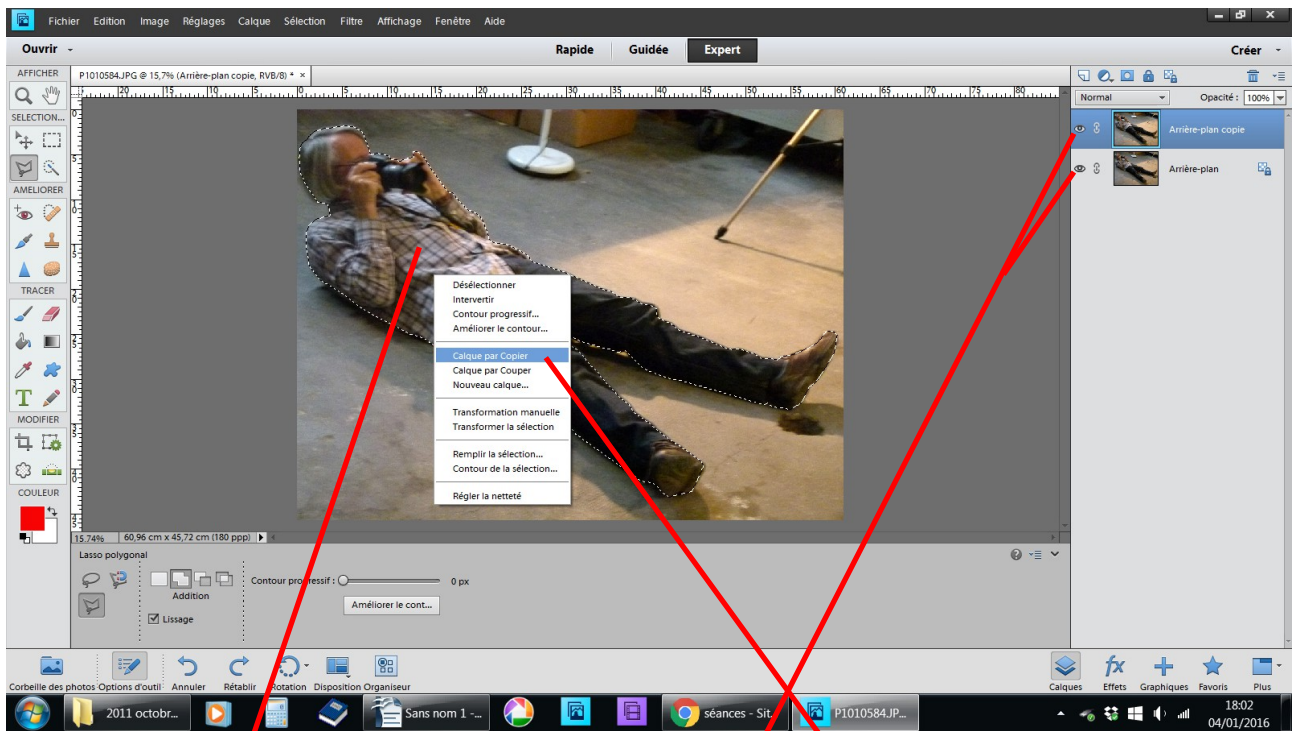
Fichier Edition Image Réglages Calque Sélection Filtre Affichage Fenêtre Aide

Ouvrir

Rapide Guidée Expert

Créer

AFFICHER

SELECTION...

AMELIORER

TRACER

MODIFIER

COULEUR

P1010584.JPG @ 15,7% (Arrière-plan copie, RVB/8) * ×

Normal

Opacité : 100%

Arrière-plan copie

Arrière-plan

Désélectionner
Intervertir
Contour progressif...
Améliorer le contour...
Calque par Copier
Calque par Couper
Nouveau calque...
Transformation manuelle
Transformer la sélection
Remplir la sélection...
Contour de la sélection...
Régler la netteté

15,74% 60,96 cm x 45,72 cm (180 ppp)

Lasso polygonal

Addition

Lissage

Contour progressif : 0 px

Améliorer le cont...

Corbeille des photos Options d'outil Annuler Rétablir Rotation Disposition Organiseur

Calques Effets Graphiques Favoris Plus

2011 octobr...

Sans nom 1 -...

séances - Sit...

P1010584.JP...

18:02
04/01/2016